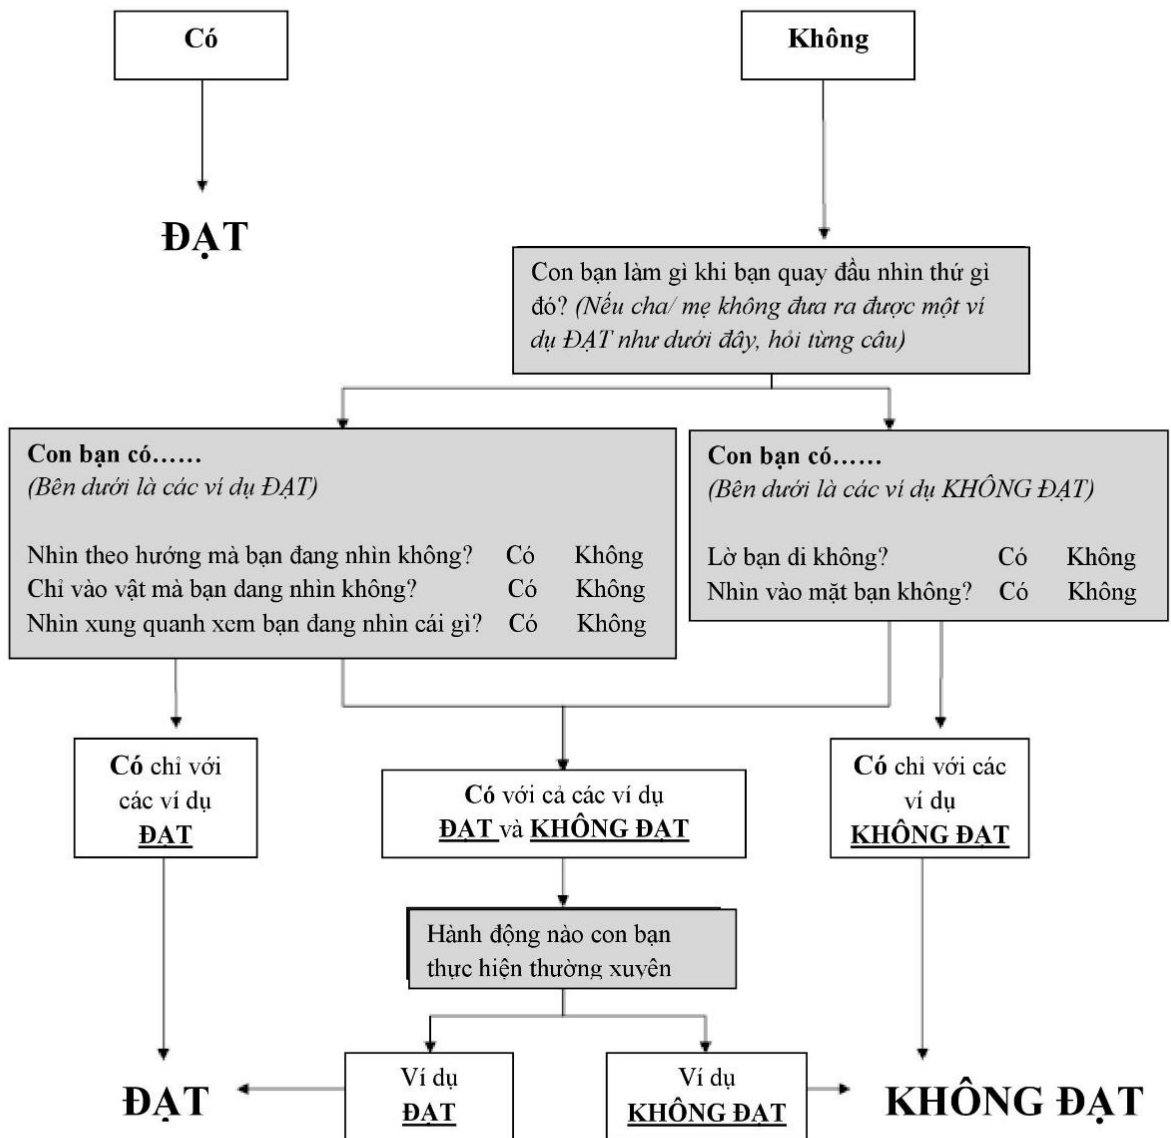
Có

Không

ĐẠT

Con bạn làm gì khi bạn quay đầu nhìn thứ gì đó? *(Nếu cha/ mẹ không đưa ra được một ví dụ ĐẠT như dưới đây, hỏi từng câu)*

**Con bạn có……**
*(Bên dưới là các ví dụ ĐẠT)*

Nhìn theo hướng mà bạn đang nhìn không? Có Không
Chỉ vào vật mà bạn đang nhìn không? Có Không
Nhìn xung quanh xem bạn đang nhìn cái gì? Có Không

**Con bạn có……**
*(Bên dưới là các ví dụ KHÔNG ĐẠT)*

Lờ bạn đi không? Có Không
Nhìn vào mặt bạn không? Có Không

**Có** chỉ với các ví dụ **ĐẠT**

**Có** với cả các ví dụ **ĐẠT** và **KHÔNG ĐẠT**

**Có** chỉ với các ví dụ **KHÔNG ĐẠT**

Hành động nào con bạn thực hiện thường xuyên

ĐẠT

Ví dụ **ĐẠT**

Ví dụ **KHÔNG ĐẠT**

KHÔNG ĐẠT